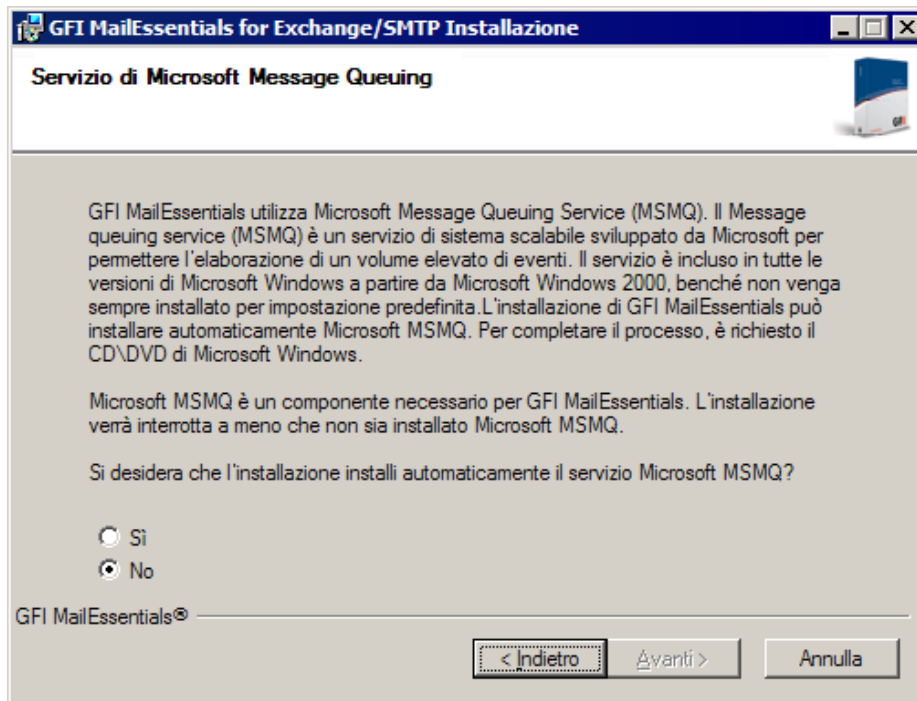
GFI MailEssentials for Exchange/SMTP Installazione

Servizio di Microsoft Message Queuing

GFI MailEssentials utilizza Microsoft Message Queuing Service (MSMQ). Il Message queuing service (MSMQ) è un servizio di sistema scalabile sviluppato da Microsoft per permettere l'elaborazione di un volume elevato di eventi. Il servizio è incluso in tutte le versioni di Microsoft Windows a partire da Microsoft Windows 2000, benché non venga sempre installato per impostazione predefinita.L'installazione di GFI MailEssentials può installare automaticamente Microsoft MSMQ. Per completare il processo, è richiesto il CD\DVD di Microsoft Windows.

Microsoft MSMQ è un componente necessario per GFI MailEssentials. L'installazione verrà interrotta a meno che non sia installato Microsoft MSMQ.

Si desidera che l'installazione installi automaticamente il servizio Microsoft MSMQ?

Sì
No

GFI MailEssentials®

< Indietro
Avanti >
Annulla